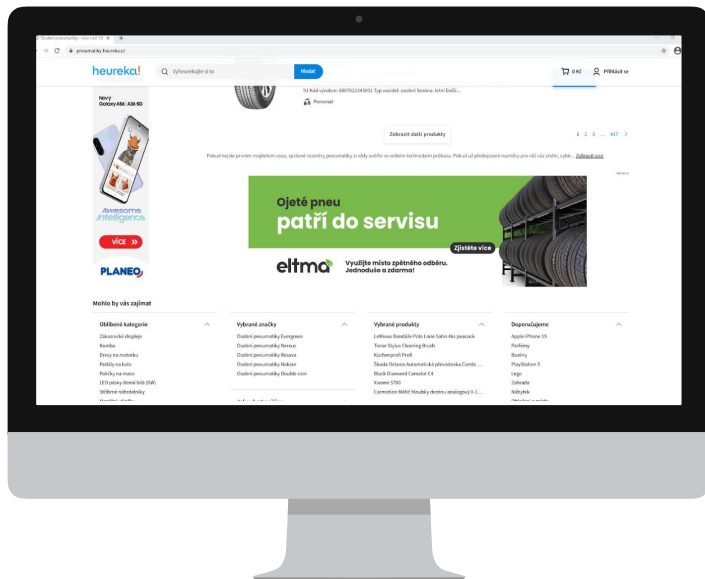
Osobní pneumatiky - více než 10 ×

pneumatiky.heureka.cz

heureka!

Vyhledejte si to

Hledat

0 Kč

Přihlásit se

Nový Galaxy A56 | A36 5G

Awesome Intelligence

VÍCE »

PLANEO

91 Kód výrobce: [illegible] Typ vozidel: osobní Sezóna: letní Další...

Porovnat

Zobrazit další produkty

1 2 3 ... 417 >

Pokud nejste prvním majitelem vozu, správné rozměry pneumatiky si vždy ověřte ve velkém technickém průkazu. Pokud už předepsané rozměry pro váš vůz znáte, vyběr... Zobrazit více

Reklama

Ojeté pneu
patří do servisu

Zjistěte více

eltma

Využijte místo zpětného odběru. Jednoduše a zdarma!

Mohlo by vás zajímat

| Oblíbené kategorie | Vybrané značky | Vybrané produkty | Doporučujeme |
|---|---|---|---|
| Záclonové displeje | Osobní pneumatiky Evergreen | LeMieux Rondálo Polo Luxe Satin 4ks peacock | Apple iPhone 15 |
| Komba | Osobní pneumatiky Nereus | Tonar Stylus Cleaning Brush | Parfémy |
| Dresy na motorku | Osobní pneumatiky Rosava | Kücheprofi Profi | Boxtiny |
| Pedály na kolo | Osobní pneumatiky Nokian | Škoda Octavia Automatická převodovka Combi ... | PlayStation 5 |
| Poličky na maso | Osobní pneumatiky Double coin | Black Diamond Camalot C4 | Lego |
| LED pásky denní bílá (5W) | | Xiaomi 5700 | Zahrada |
| Stříbrné náhrdelníky | | Carmotion MHV hloubky dezénu analogový 0-1... | Nábytek |